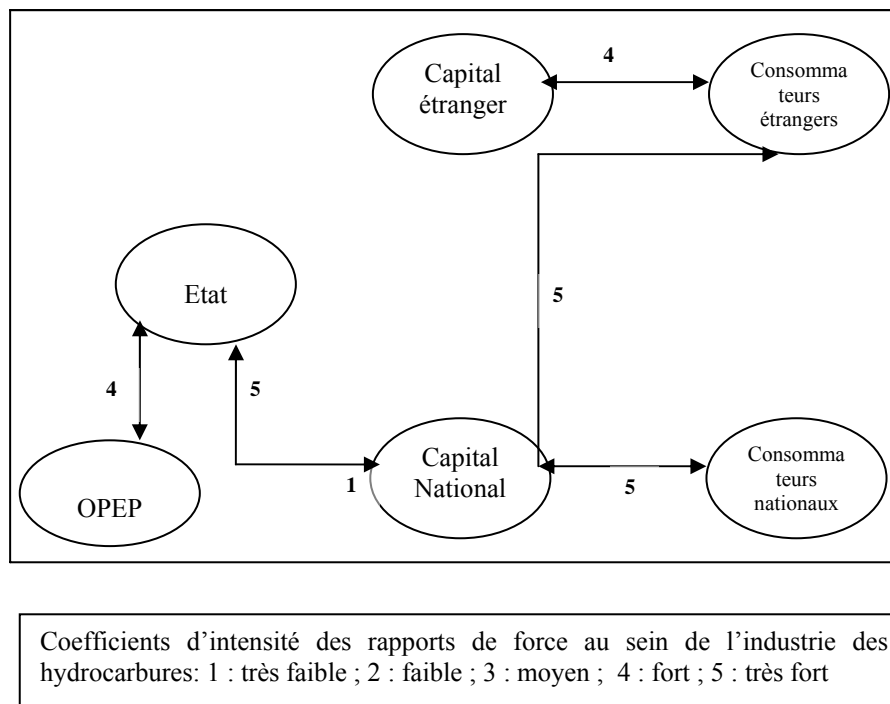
Capital étranger

4

Consomma teurs étrangers

Etat

5

4

5

OPEP

1

Capital National

5

Consomma teurs nationaux

Coefficients d'intensité des rapports de force au sein de l'industrie des hydrocarbures: 1 : très faible ; 2 : faible ; 3 : moyen ; 4 : fort ; 5 : très fort